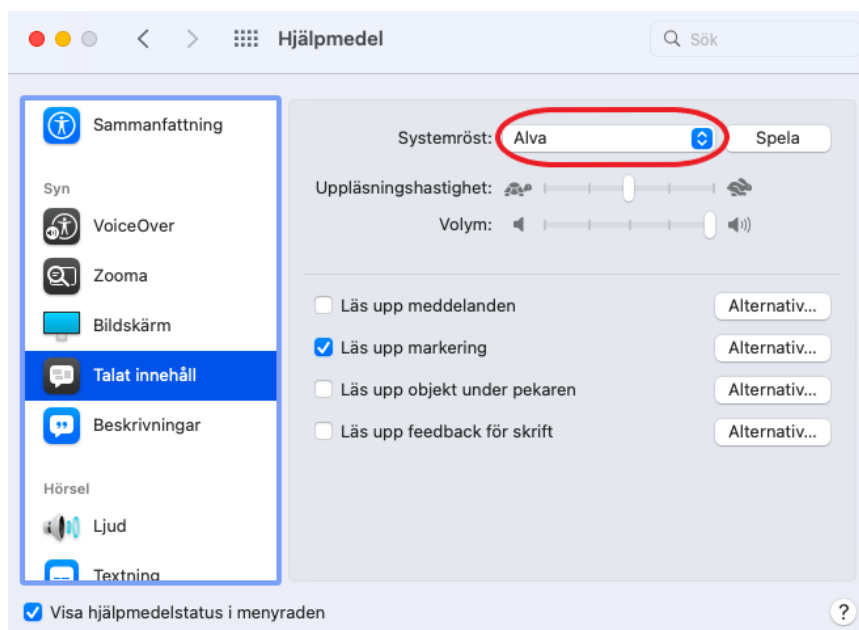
Hjälpmedel

Sök

Sammanfattning

Syn

VoiceOver

Zooma

Bildskärm

Talat innehåll

Beskrivningar

Hörsel

Ljud

Textning

Systemröst: Alva

Spela

Uppläsningshastighet:

Volym:

Läs upp meddelanden

Alternativ...

Läs upp markering

Alternativ...

Läs upp objekt under pekaren

Alternativ...

Läs upp feedback för skrift

Alternativ...

Visa hjälpmedelstatus i menyraden

?